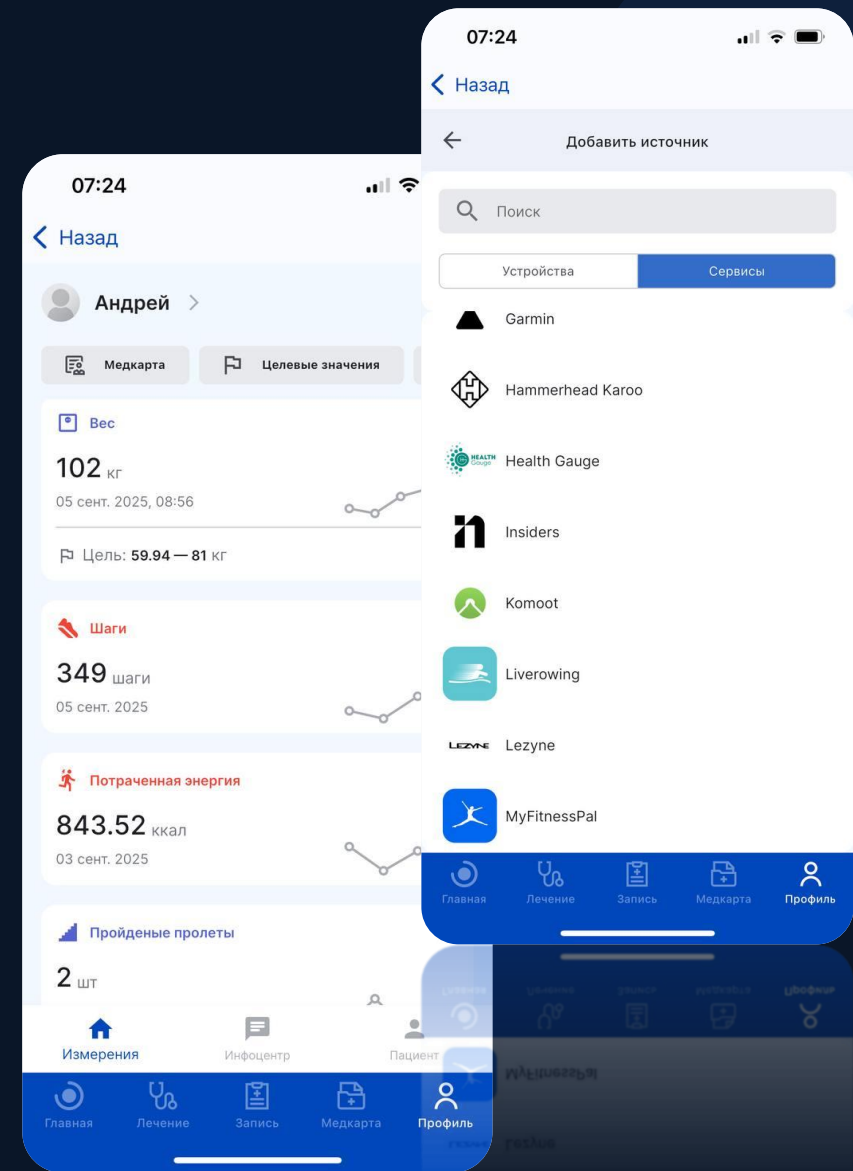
07:24

Назад

Андрей

Медкарта

Целевые значения

Вес

102 кг

05 сент. 2025, 08:56

Цель: 59.94 — 81 кг

Шаги

349 шаги

05 сент. 2025

Потраченная энергия

843.52 ккал

03 сент. 2025

Пройденые пролеты

2 шт

Измерения

Инфоцентр

Пациент

Главная

Лечение

Запись

Медкарта

Профиль

07:24

Назад

Добавить источник

Поиск

Устройства

Сервисы

Garmin

Hammerhead Karoo

HEALTH Gauge

Health Gauge

Insiders

Komoot

Liverowing

LEZYNE

Lezyne

MyFitnessPal

Главная

Лечение

Запись

Медкарта

Профиль